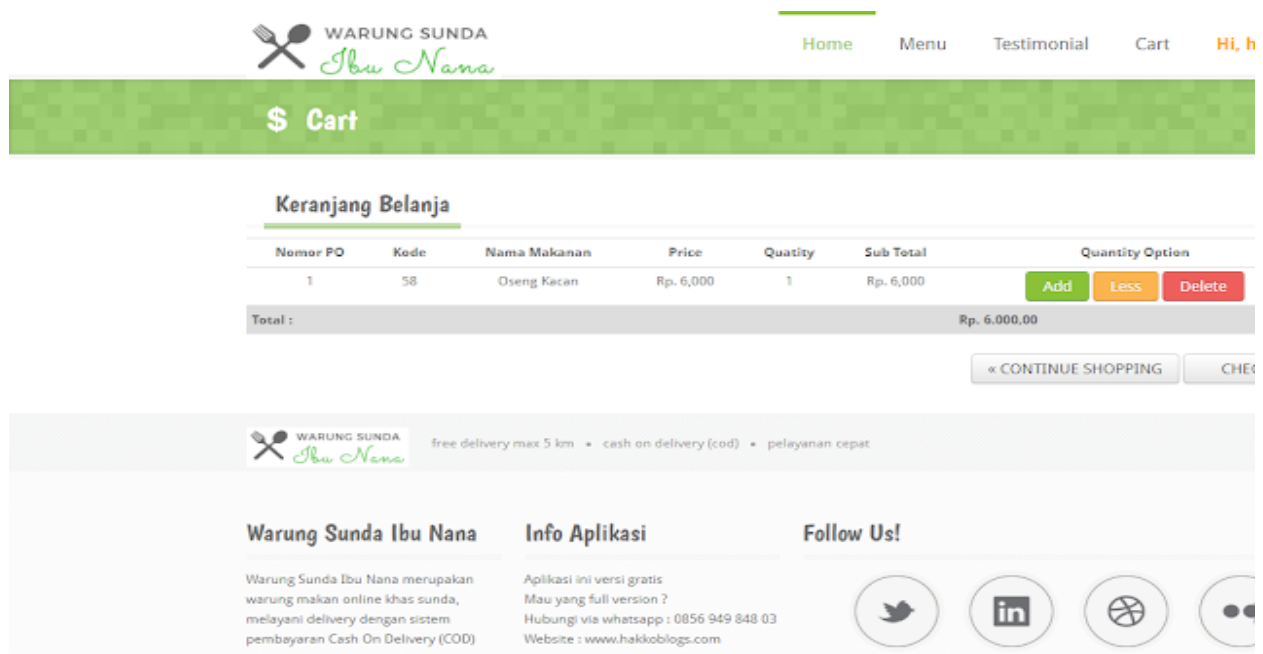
WARUNG SUNDA
Ibu Nana

Home Menu Testimonial Cart Hi, h

$ Cart

Keranjang Belanja

| Nomor PO | Kode | Nama Makanan | Price | Quatity | Sub Total | Quantity Option |
|---|---|---|---|---|---|---|
| 1 | 58 | Oseng Kacan | Rp. 6,000 | 1 | Rp. 6,000 | Add Less Delete |
| Total : | | | | | Rp. 6.000,00 | |

« CONTINUE SHOPPING CHEC

WARUNG SUNDA
Ibu Nana

free delivery max 5 km • cash on delivery (cod) • pelayanan cepat

Warung Sunda Ibu Nana

Warung Sunda Ibu Nana merupakan warung makan online khas sunda, melayani delivery dengan sistem pembayaran Cash On Delivery (COD)

Info Aplikasi

Aplikasi ini versi gratis
Mau yang full version ?
Hubungi via whatsapp : 0856 949 848 03
Website : www.hakkoblogs.com

Follow Us!